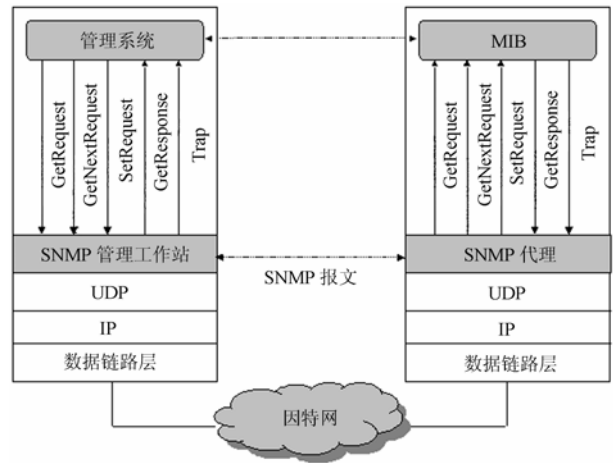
管理系统

GetRequest
GetNextRequest
SetRequest
GetResponse
Trap

SNMP 管理工作站
UDP
IP
数据链路层

MIB

GetRequest
GetNextRequest
SetRequest
GetResponse
Trap

SNMP 代理
UDP
IP
数据链路层

SNMP 报文

因特网